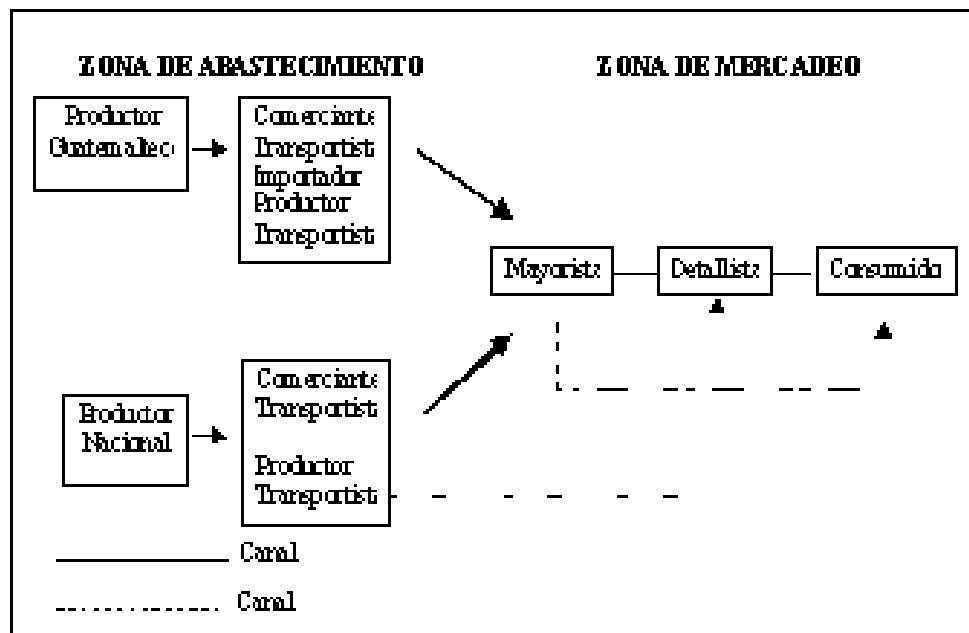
ZONA DE ABASTECIMIENTO

ZONA DE MERCADEO

Productor Guatemalteco

Comerciante Transportist Importador Productor Transportist

Mayorista

Detallista

Consumidor

Productor Nacional

Comerciante Transportist

Productor Transportist

Canal

Canal